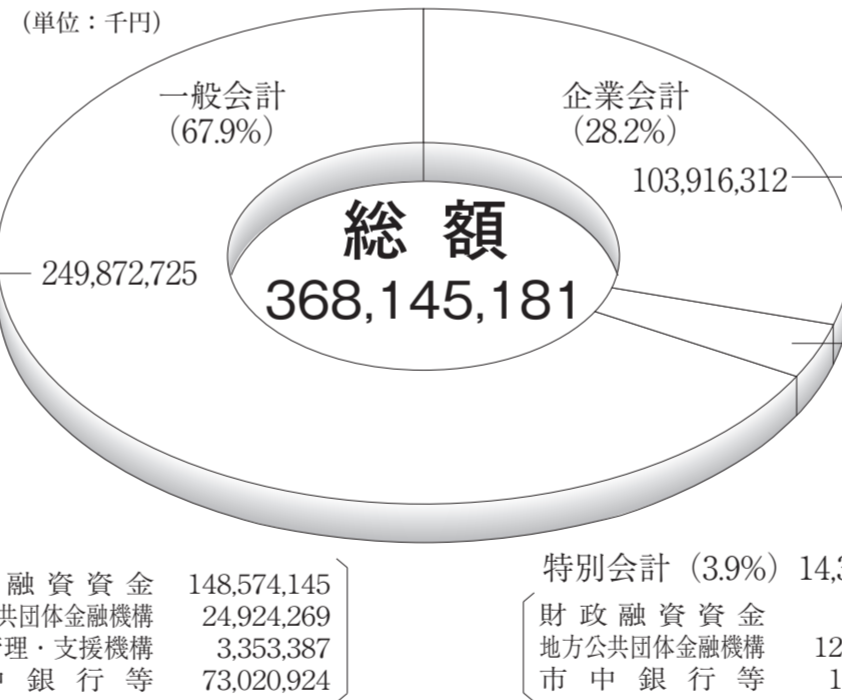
(単位：千円)

一般会計
(67.9%)

企業会計
(28.2%)

103,916,312

総 額
368,145,181

249,872,725

融 資 資 金 148,574,145
共団体金融機構 24,924,269
理・支援機構 3,353,387
銀 行 等 73,020,924

特別会計 (3.9%) 14,3

財 政 融 資 資 金
地方公共団体金融機構 12
市 中 銀 行 等 1